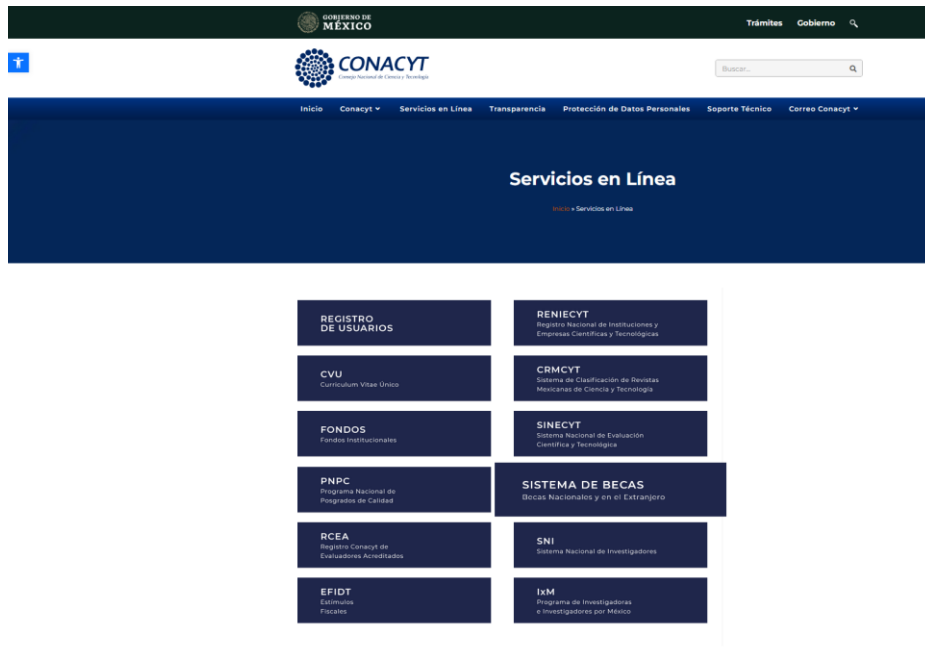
GOBIERNO DE MÉXICO

Trámites Gobierno

CONACYT
Consejo Nacional de Ciencia y Tecnología

Buscar...

Inicio Conacyt Servicios en Línea Transparencia Protección de Datos Personales Soporte Técnico Correo Conacyt

Servicios en Línea

Inicio » Servicios en Línea

REGISTRO DE USUARIOS

RENIECYT
Registro Nacional de Instituciones y Empresas Científicas y Tecnológicas

CVU
Curriculum Vitae Único

CRMCYT
Sistema de Clasificación de Revistas Mexicanas de Ciencia y Tecnología

FONDOS
Fondos Institucionales

SINECYT
Sistema Nacional de Evaluación Científica y Tecnológica

PNPC
Programa Nacional de Posgrados de Calidad

SISTEMA DE BECAS
Becas Nacionales y en el Extranjero

RCEA
Registro Conacyt de Evaluadores Acreditados

SNI
Sistema Nacional de Investigadores

EFIDT
Estímulos Fiscales

IxM
Programa de Investigadoras e Investigadores por México